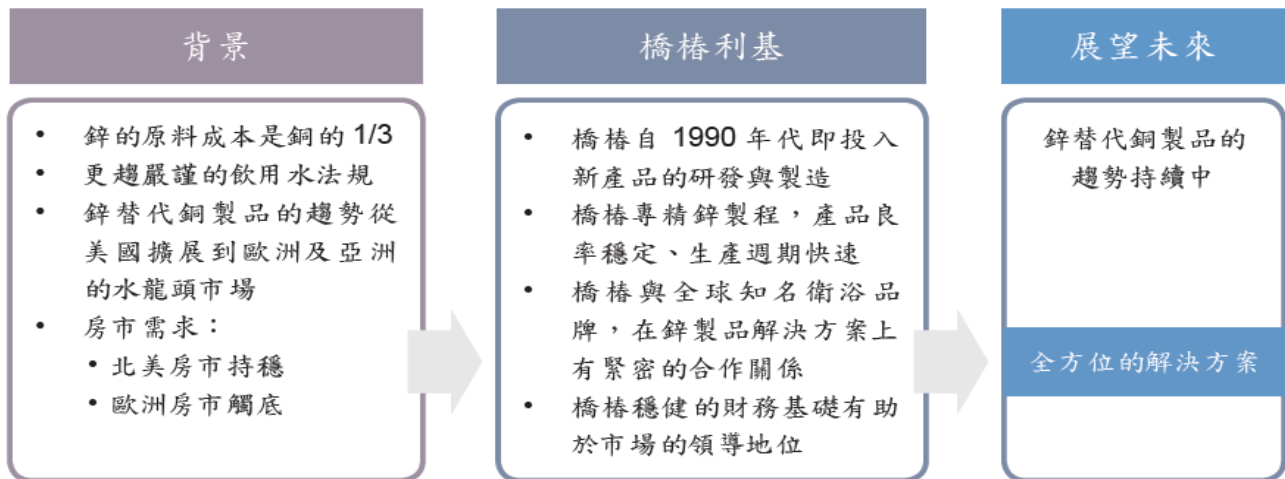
背景

- 鋅的原料成本是銅的 1/3
- 更趨嚴謹的飲用水法規
- 鋅替代銅製品的趨勢從美國擴展到歐洲及亞洲的水龍頭市場
- 房市需求：
  - 北美房市持穩
  - 歐洲房市觸底

橋椿利基

- 橋椿自 1990 年代即投入新產品的研發與製造
- 橋椿專精鋅製程，產品良率穩定、生產週期快速
- 橋椿與全球知名衛浴品牌，在鋅製品解決方案上有緊密的合作關係
- 橋椿穩健的財務基礎有助於市場的領導地位

展望未來

鋅替代銅製品的趨勢持續中

全方位的解決方案